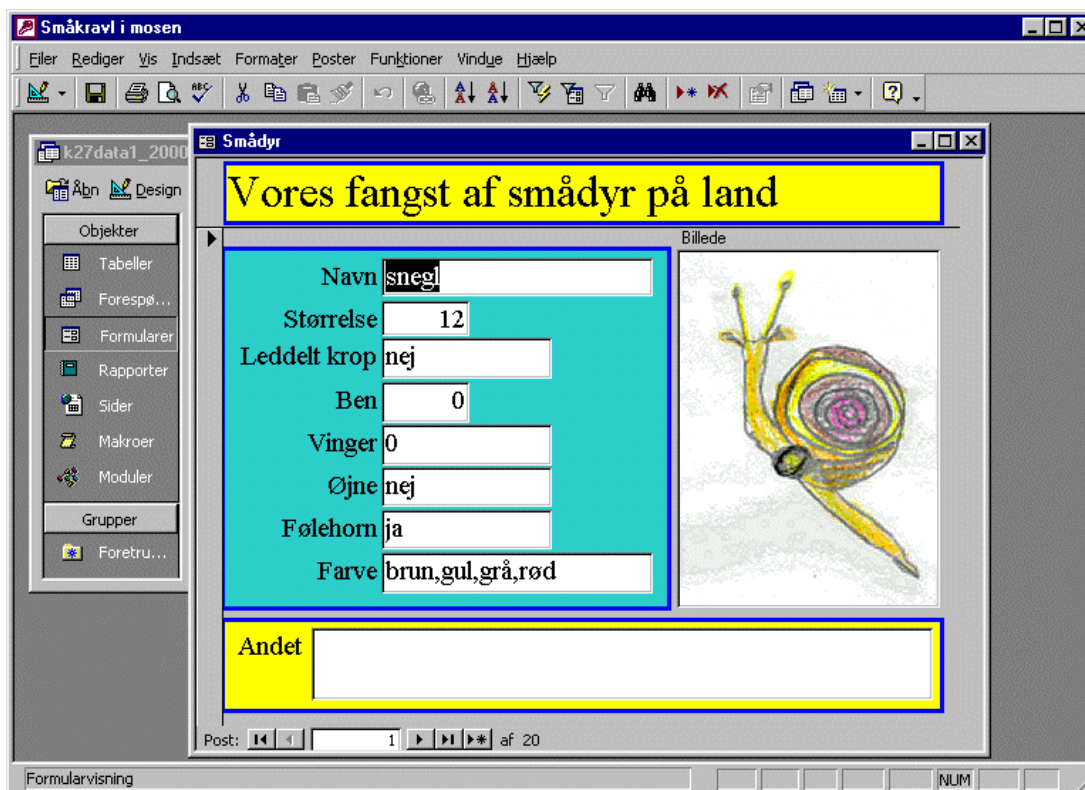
Småkravl i mosen

Filer Rediger Vis Indsæt Formater Poster Funktioner Vindue Hjælp

k27data1_2000

Åbn Design

Objekter
Tabeller
Forespø...
Formularer
Rapporter
Sider
Makroer
Moduler
Grupper
Foretru...

Smådyr

Vores fangst af smådyr på land

Navn sneg1
Størrelse 12
Leddelt krop nej
Ben 0
Vinger 0
Øjne nej
Følehorn ja
Farve brun,gul,grå,rød

Billede

Andet

Post: 1 af 20

Formularvisning

NUM